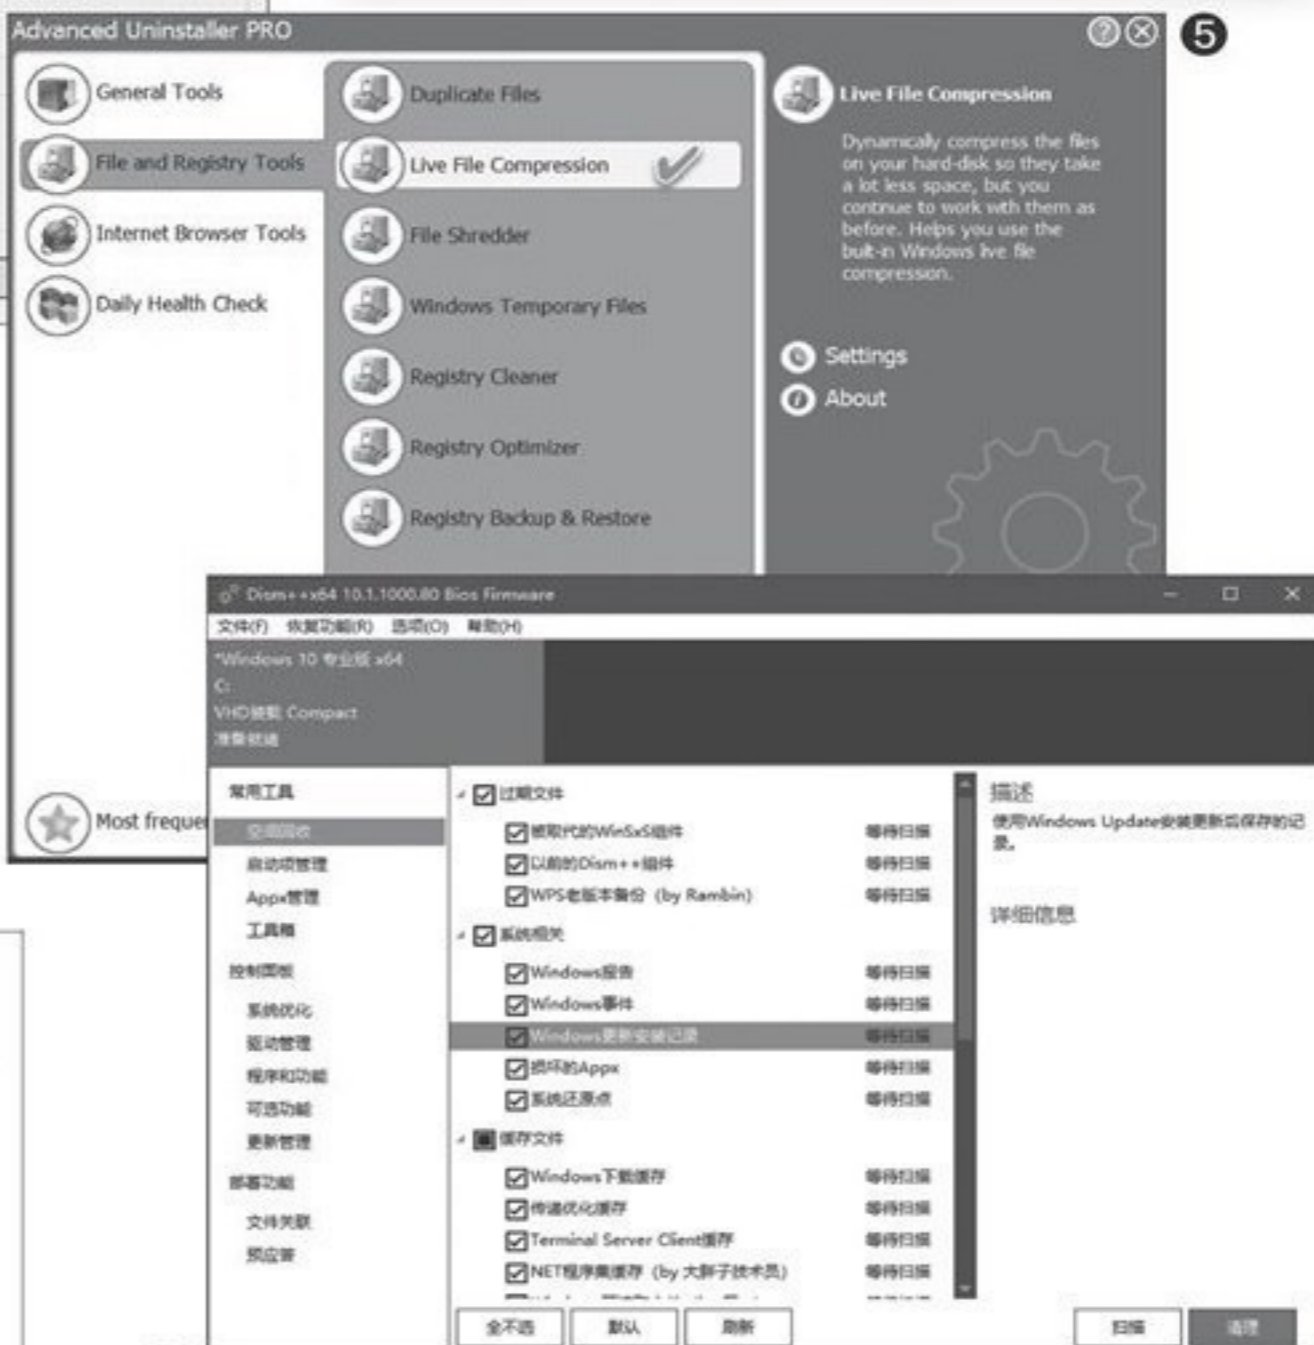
Advanced Uninstaller PRO

5

General Tools
File and Registry Tools
Internet Browser Tools
Daily Health Check

Duplicate Files
Live File Compression
File Shredder
Windows Temporary Files
Registry Cleaner
Registry Optimizer
Registry Backup & Restore

Live File Compression

Dynamically compress the files on your hard-disk so they take a lot less space, but you continue to work with them as before. Helps you use the built-in Windows live file compression.

Settings
About

Most freque

Dism++x64 10.1.1000.80 Bios Firmware

文件(F) 恢复功能(R) 选项(O) 帮助(H)

*Windows 10 专业版 x64
C:
VHD模式 Compact
准备就绪

常用工具
空间回收
启动项管理
Appx管理
工具箱
控制面板
系统优化
驱动管理
程序和功能
可选功能
更新管理
部署功能
文件关联
预应答

过期文件
被取代的WinSxS组件 等待扫描
以前的Dism++组件 等待扫描
WPS老版本备份 (by Rambin) 等待扫描
系统相关
Windows报告 等待扫描
Windows事件 等待扫描
Windows更新安装记录 等待扫描
损坏的Appx 等待扫描
系统还原点 等待扫描
缓存文件
Windows下载缓存 等待扫描
传递优化缓存 等待扫描
Terminal Server Client缓存 等待扫描
.NET程序集缓存 (by 大胖子技术员) 等待扫描

描述
使用Windows Update安装更新后保存的记录。

详细信息

全不选
默认
刷新
扫描
清理